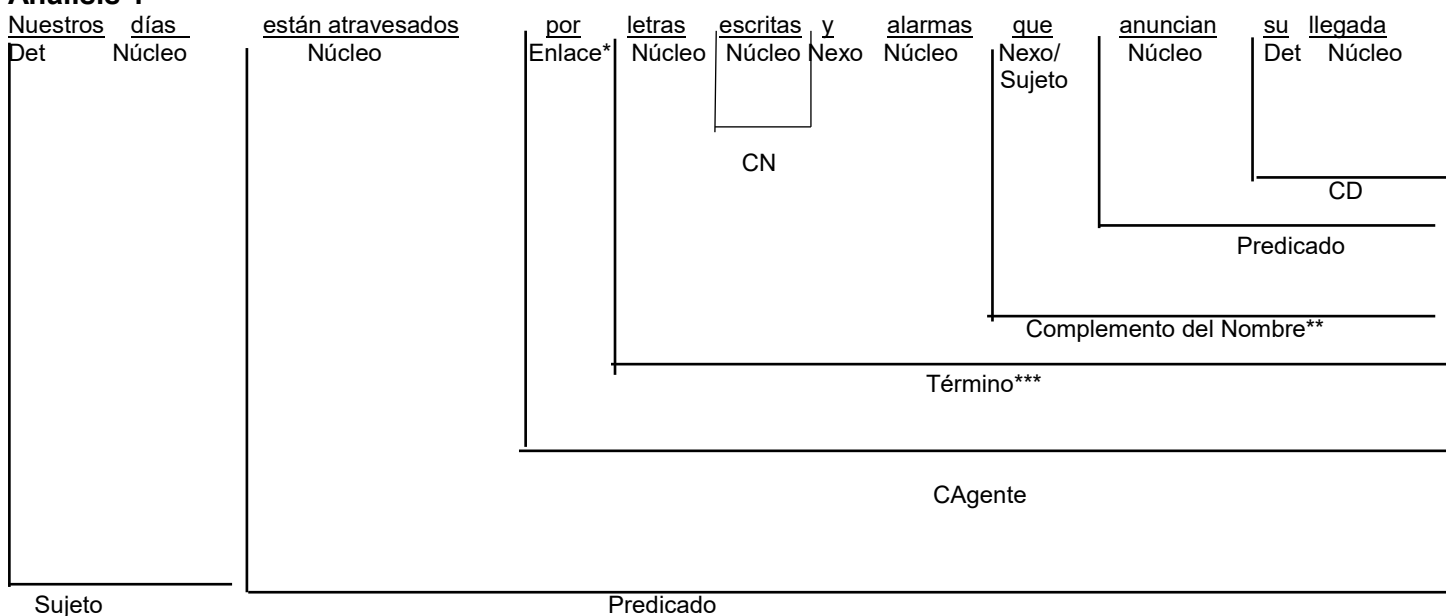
Análisis 1

Nuestros días están atravesados por letras escritas y alarmas que anuncian su llegada

Det Núcleo Núcleo Enlace* Núcleo Núcleo Nexo Núcleo Nexo/ Sujeto Núcleo Det Núcleo

CN

CD

Predicado

Complemento del Nombre**

Término***

CAgente

Sujeto

Predicado